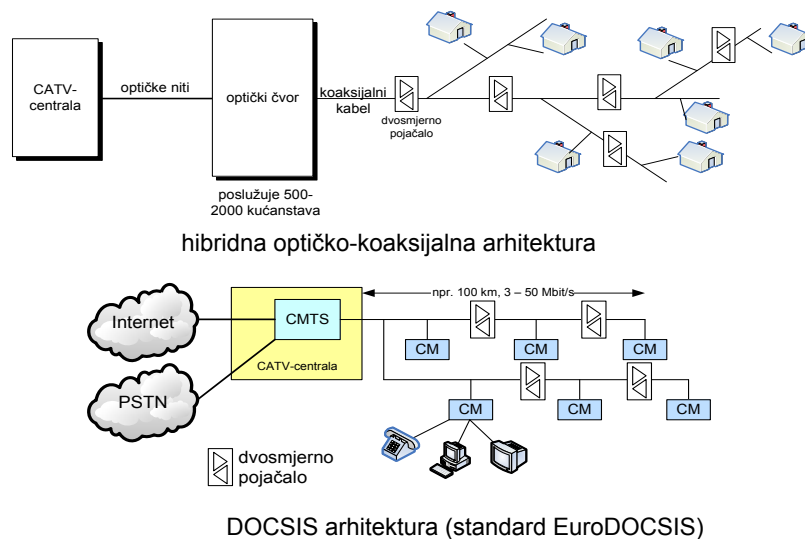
CATV-centrala

optičke niti

optički čvor

koaksijalni kabel

dvosmjerno pojačalo

poslužuje 500-2000 kućanstava

hibridna optičko-koaksijalna arhitektura

npr. 100 km, 3 – 50 Mbit/s

Internet

CMTS

CATV-centrala

PSTN

CM

CM

CM

CM

CM

CM

dvosmjerno pojačalo

DOCSIS arhitektura (standard EuroDOCSIS)